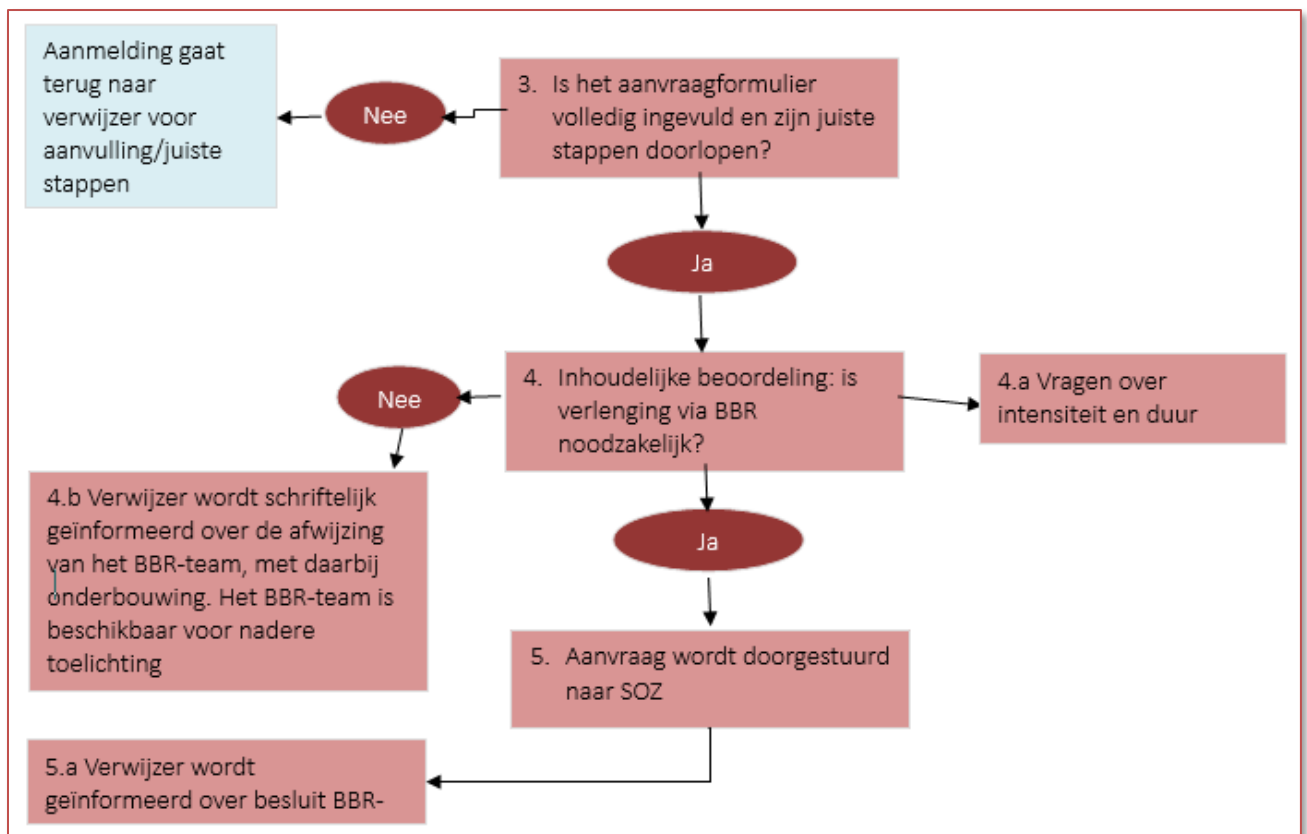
Aanmelding gaat terug naar verwijzer voor aanvulling/juiste stappen

Nee

3. Is het aanvraagformulier volledig ingevuld en zijn juiste stappen doorlopen?

Ja

Nee

4. Inhoudelijke beoordeling: is verlenging via BBR noodzakelijk?

4.a Vragen over intensiteit en duur

4.b Verwijzer wordt schriftelijk geïnformeerd over de afwijzing van het BBR-team, met daarbij onderbouwing. Het BBR-team is beschikbaar voor nadere toelichting

Ja

5. Aanvraag wordt doorgestuurd naar SOZ

5.a Verwijzer wordt geïnformeerd over besluit BBR-